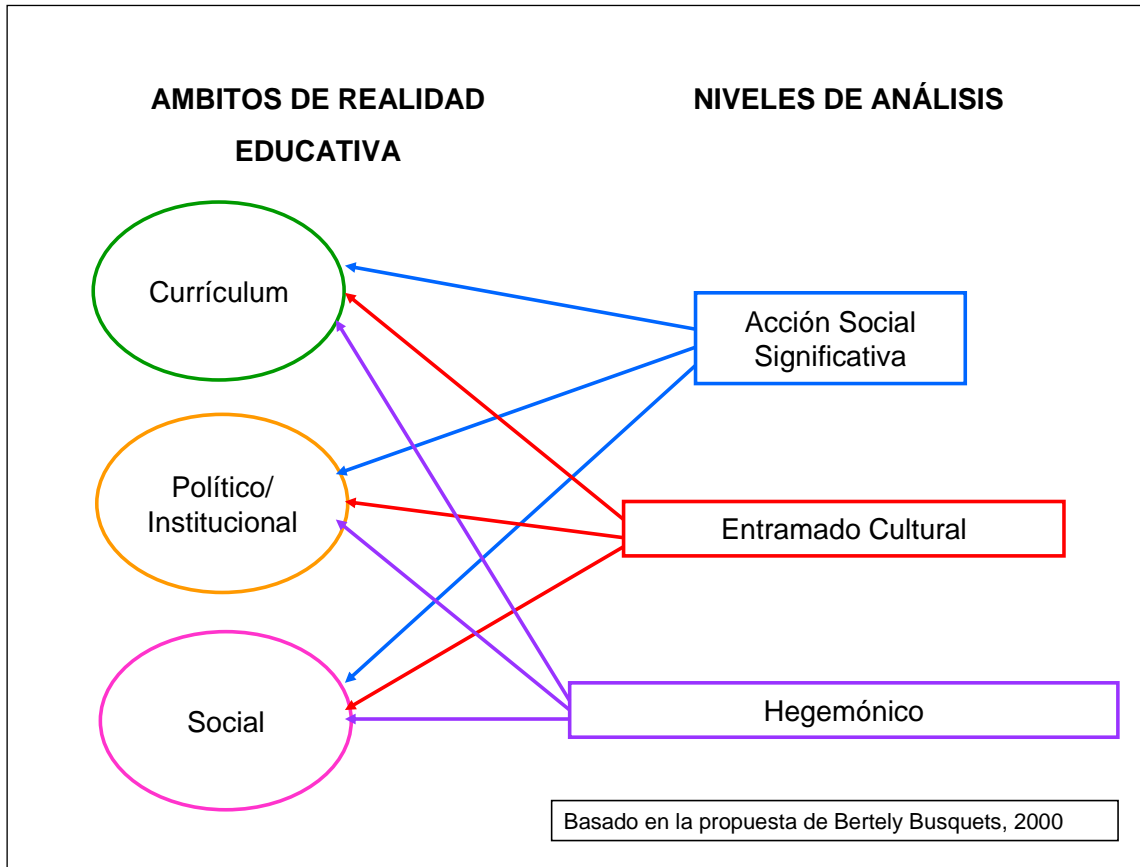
AMBITOS DE REALIDAD EDUCATIVA

NIVELES DE ANÁLISIS

Currículum

Político/ Institucional

Social

Acción Social Significativa

Entramado Cultural

Hegemónico

Basado en la propuesta de Bertely Busquets, 2000